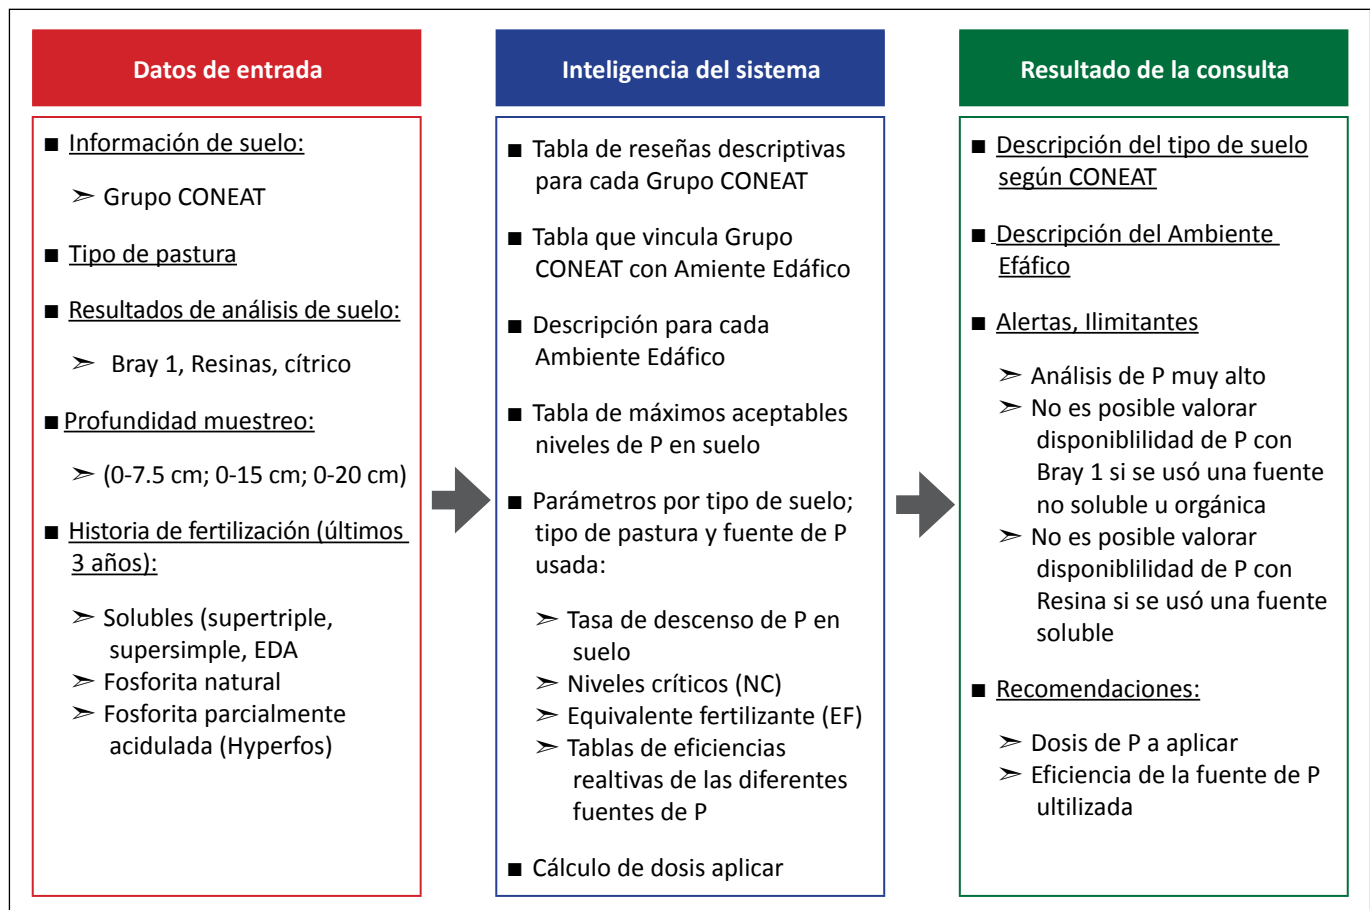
Datos de entrada

■ Información de suelo:

➢ Grupo CONEAT

■ Tipo de pastura

■ Resultados de análisis de suelo:

➢ Bray 1, Resinas, cítrico

■ Profundidad muestreo:

➢ (0-7.5 cm; 0-15 cm; 0-20 cm)

■ Historia de fertilización (últimos 3 años):

➢ Solubles (supertriple, supersimple, EDA
➢ Fosforita natural
➢ Fosforita parcialmente acidulada (Hyperfos)

Inteligencia del sistema

■ Tabla de reseñas descriptivas para cada Grupo CONEAT

■ Tabla que vincula Grupo CONEAT con Amiente Edáfico

■ Descripción para cada Ambiente Edáfico

■ Tabla de máximos aceptables niveles de P en suelo

■ Parámetros por tipo de suelo; tipo de pastura y fuente de P usada:

➢ Tasa de descenso de P en suelo
➢ Niveles críticos (NC)
➢ Equivalente fertilizante (EF)
➢ Tablas de eficiencias realtivas de las diferentes fuentes de P

■ Cálculo de dosis aplicar

Resultado de la consulta

■ Descripción del tipo de suelo según CONEAT

■ Descripción del Ambiente Eáfico

■ Alertas, Ilimitantes

➢ Análisis de P muy alto
➢ No es posible valorar disponiblilidad de P con Bray 1 si se usó una fuente no soluble u orgánica
➢ No es posible valorar disponiblilidad de P con Resina si se usó una fuente soluble

■ Recomendaciones:

➢ Dosis de P a aplicar
➢ Eficiencia de la fuente de P ultilizada